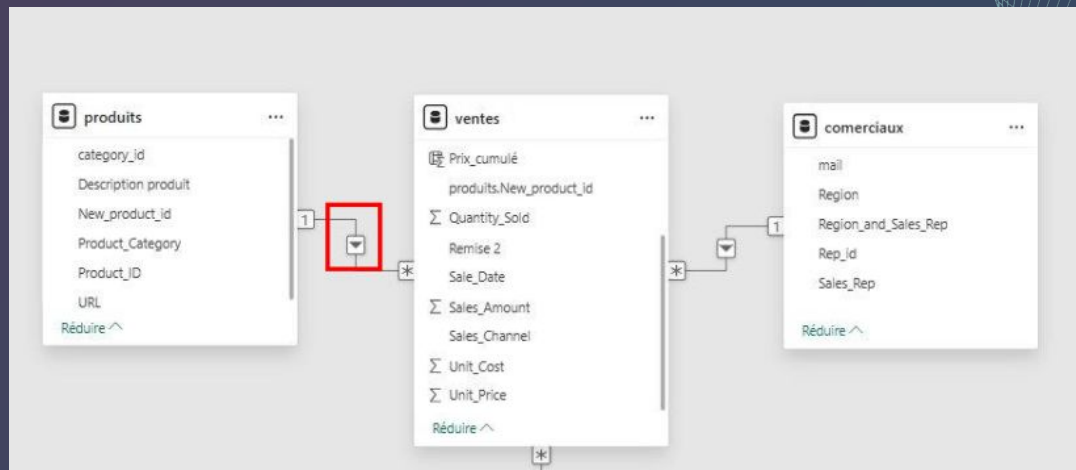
produits ···
category_id
Description produit
New_product_id
Product_Category
Product_ID
URL
Réduire ^

1

*

ventes ···
Prix_cumulé
produits.New_product_id
$\sum$ Quantity_Sold
Remise 2
Sale_Date
$\sum$ Sales_Amount
Sales_Channel
$\sum$ Unit_Cost
$\sum$ Unit_Price
Réduire ^

*

*

1

comerciaux ···
mail
Region
Region_and_Sales_Rep
Rep_id
Sales_Rep
Réduire ^